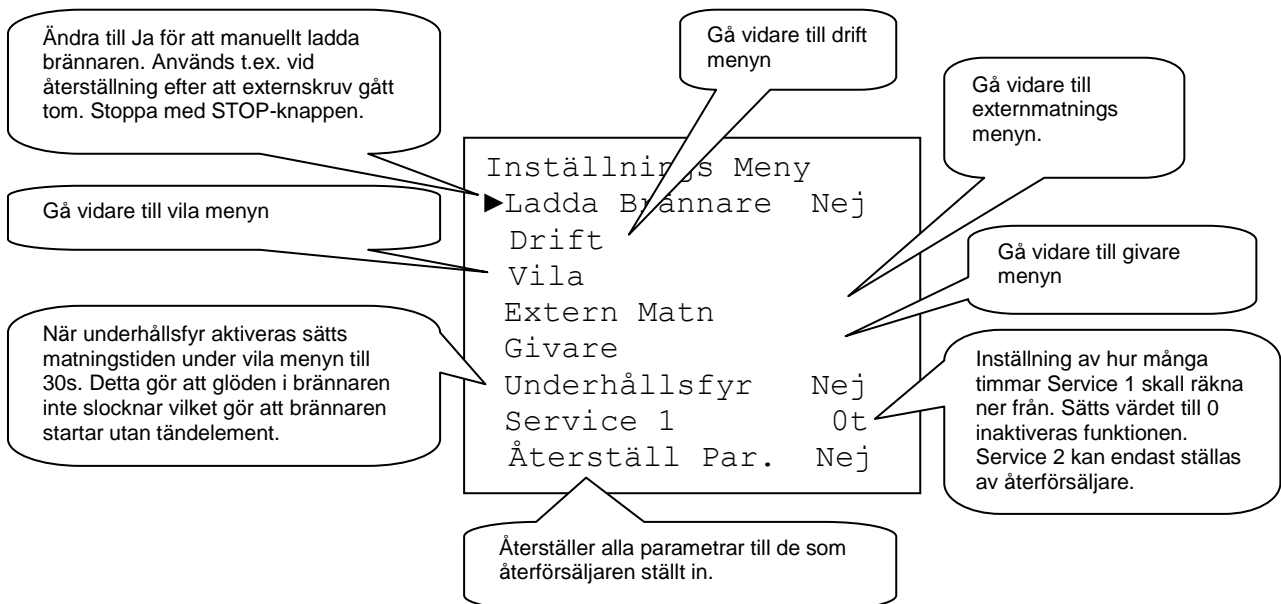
Ändra till Ja för att manuellt ladda brännaren. Används t.ex. vid återställning efter att externskruv gått tom. Stoppa med STOP-knappen.

Gå vidare till drift menyn

Gå vidare till externmatnings menyn.

Inställnings Meny
►Ladda Brännare Nej
Drift
Vila
Extern Matn
Givare
Underhållsfyr Nej
Service 1 0t
Återställ Par. Nej

Gå vidare till vila menyn

Gå vidare till givare menyn

När underhållsfyr aktiveras sätts matningstiden under vila menyn till 30s. Detta gör att glöden i brännaren inte slocknar vilket gör att brännaren startar utan tändelement.

Inställning av hur många timmar Service 1 skall räkna ner från. Sätts värdet till 0 inaktiveras funktionen. Service 2 kan endast ställas av återförsäljare.

Återställer alla parametrar till de som återförsäljaren ställt in.